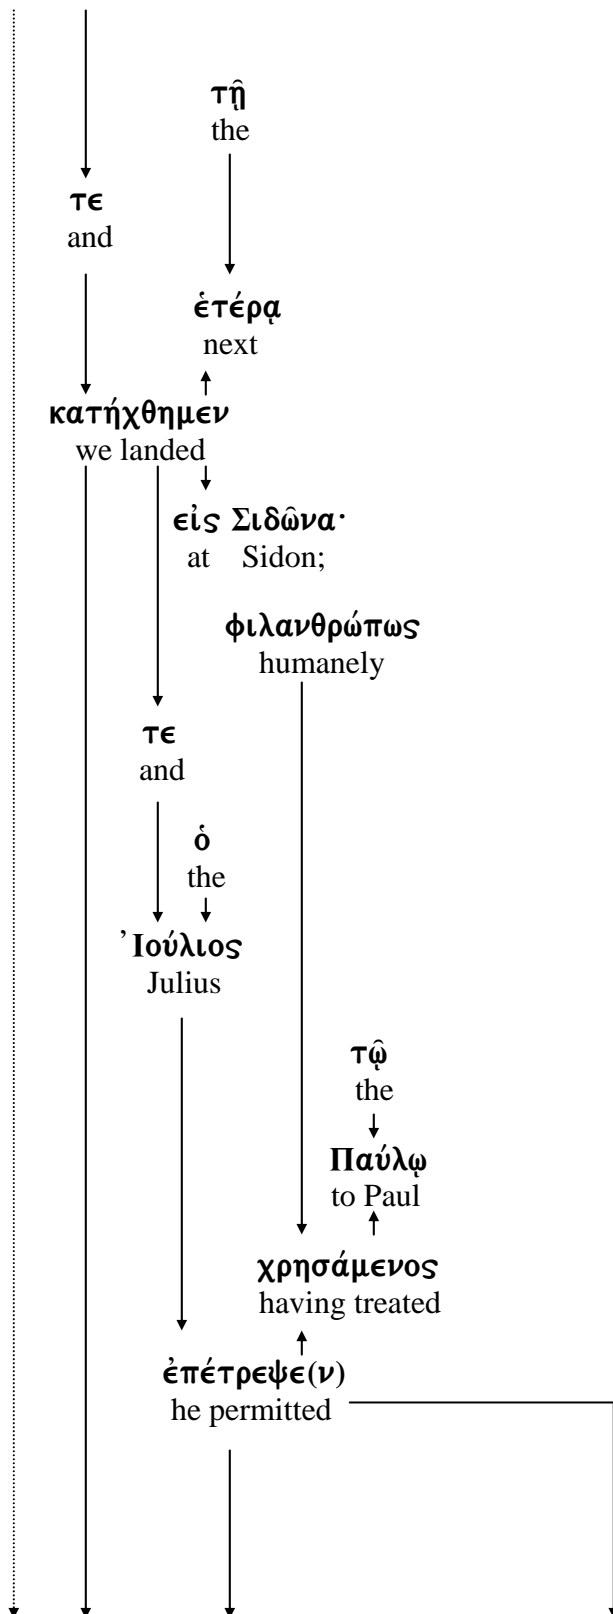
τῇ
the

τε
and

ἑτέρᾳ
next

κατήχθημεν
we landed

εἰς Σιδῶνα·
at Sidon;

φιλανθρώπως
humanely

τε
and

ὁ
the

Ἰούλιος
Julius

τῷ
the

Παύλῳ
to Paul

χρησάμενος
having treated

ἐπέτρεψε(ν)
he permitted